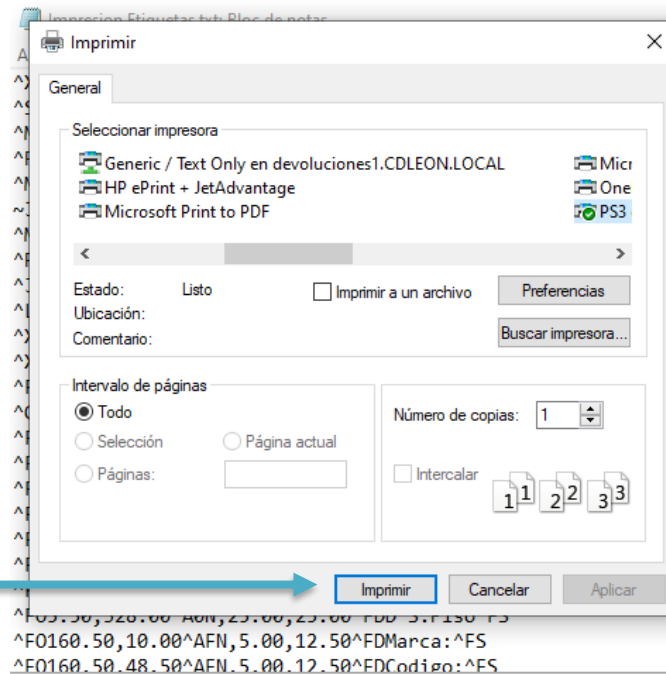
Impresion Etiquetas.txt: Bloc de notas

Imprimir

General

Seleccionar impresora

Generic / Text Only en devoluciones1.CDLEON.LOCAL
HP ePrint + JetAdvantage
Microsoft Print to PDF
Micr
One
PS3

Estado: Listo
Ubicación:
Comentario:
Imprimir a un archivo
Preferencias
Buscar impresora...

Intervalo de páginas
Todo
Selección
Página actual
Páginas:

Número de copias: 1
Intercalar
1 1 2 2 3 3

Imprimir
Cancelar
Aplicar

^FO5.50,328.00^A0N,25.00,25.00^FDP 3.Piso^FS
^FO160.50,10.00^AFN,5.00,12.50^FDMarca:^FS
^FO160.50,48.50^AFN,5.00,12.50^FDCodigo:^FS